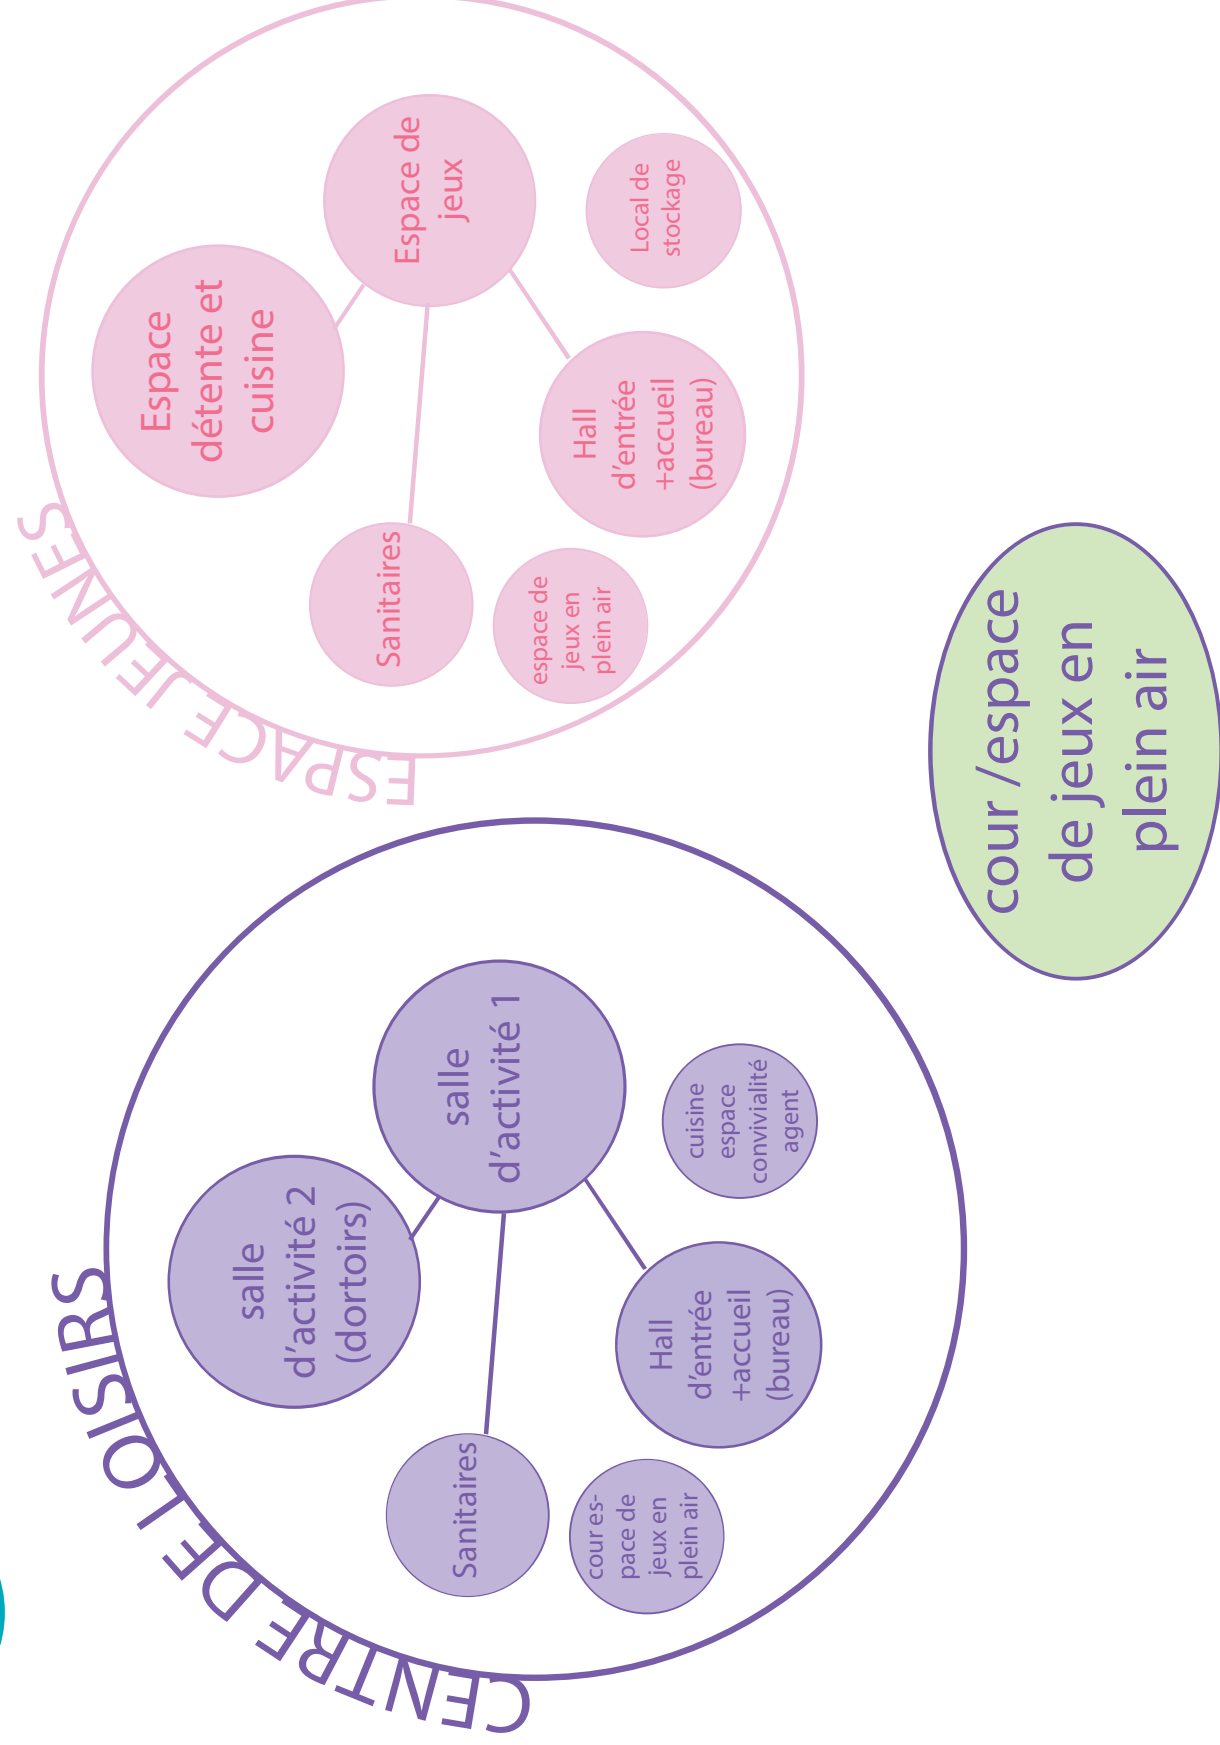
ESPACE JEUNES

Espace de jeux

Local de stockage

Espace détente et cuisine

Hall d'entrée +accueil (bureau)

Sanitaires

espace de jeux en plein air

cour /espace de jeux en plein air

CENTRE DE LOISIRS

salle d'activité 1

cuisine espace convivialité agent

salle d'activité 2 (dortoirs)

Hall d'entrée +accueil (bureau)

Sanitaires

cour espace de jeux en plein air